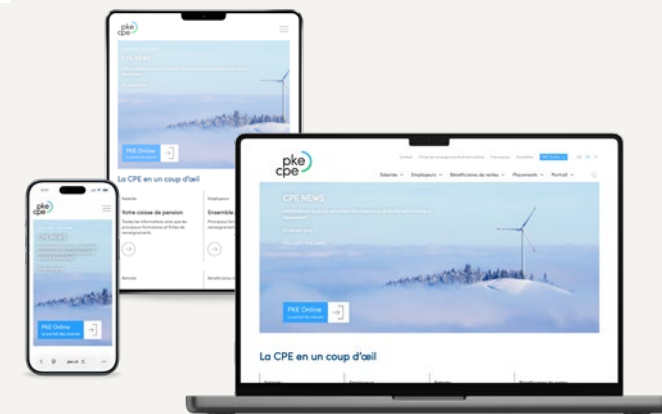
pke
cpe

CPE NEWS

PKE Online

La CPE en un coup d'œil

Salariés

Votre caisse de pension

Employeurs

Ensemble

pke
cpe

CPE NEWS

PKE Online

pke
cpe

Salariés
Employeurs
Bénéficiaires de rentes
Placements
Portrait

CPE NEWS

PKE Online

La CPE en un coup d'œil